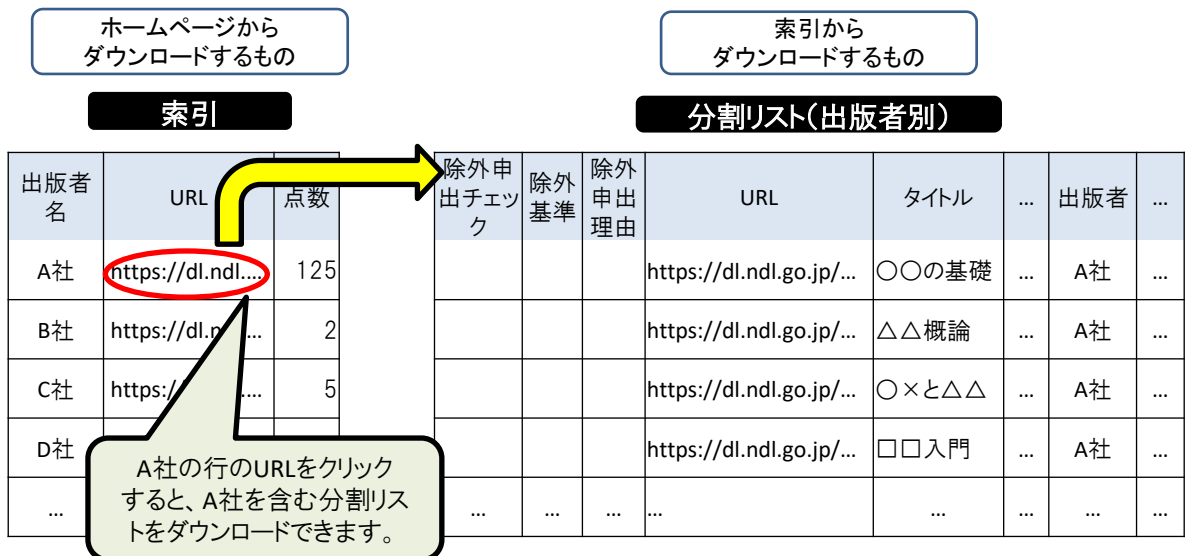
ホームページから
ダウンロードするもの

索引から
ダウンロードするもの

索引

| 出版者名 | URL | 点数 |
|---|---|---|
| A社 | https://dl.ndl.... | 125 |
| B社 | https://dl.n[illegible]... | 2 |
| C社 | https://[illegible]... | 5 |
| D社 | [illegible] | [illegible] |
| … | | |

分割リスト（出版者別）

| 除外申出チェック | 除外基準 | 除外申出理由 | URL | タイトル | … | 出版者 | … |
|---|---|---|---|---|---|---|---|
| | | | https://dl.ndl.go.jp/... | ○○の基礎 | … | A社 | … |
| | | | https://dl.ndl.go.jp/... | △△概論 | … | A社 | … |
| | | | https://dl.ndl.go.jp/... | ○×と△△ | … | A社 | … |
| | | | https://dl.ndl.go.jp/... | □□入門 | … | A社 | … |
| … | … | … | … | … | … | … | … |

A社の行のURLをクリックすると、A社を含む分割リストをダウンロードできます。